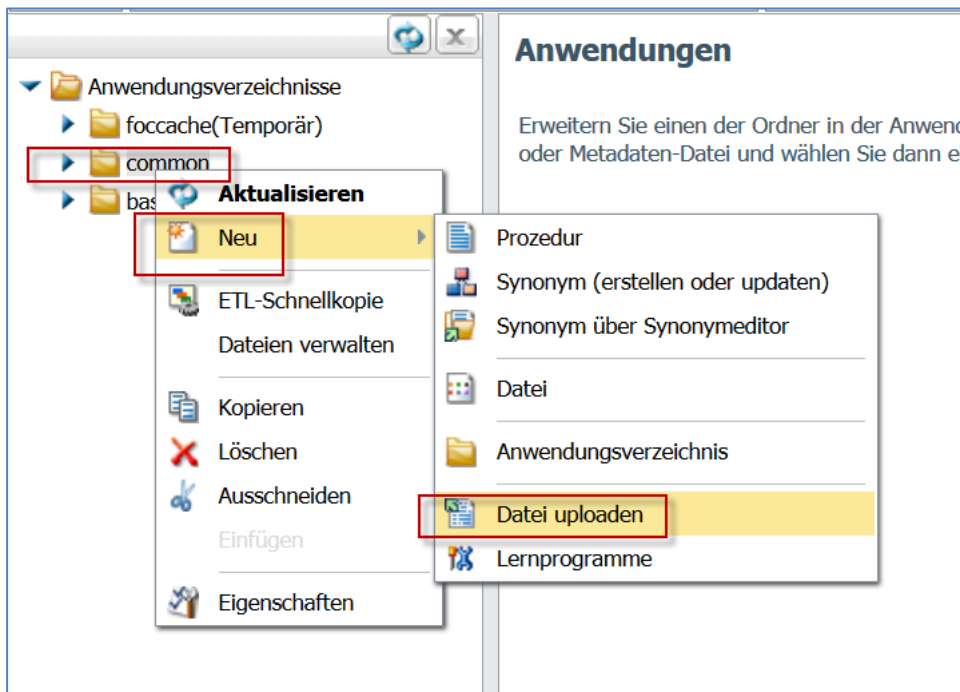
Anwendungsverzeichnisse
foccache(Temporär)
common
bas

Aktualisieren
Neu
ETL-Schnellkopie
Dateien verwalten
Kopieren
Löschen
Ausschneiden
Einfügen
Eigenschaften

Prozedur
Synonym (erstellen oder updaten)
Synonym über Synonymeditor
Datei
Anwendungsverzeichnis
Datei uploaden
Lernprogramme

Anwendungen

Erweitern Sie einen der Ordner in der Anwend
oder Metadaten-Datei und wählen Sie dann e